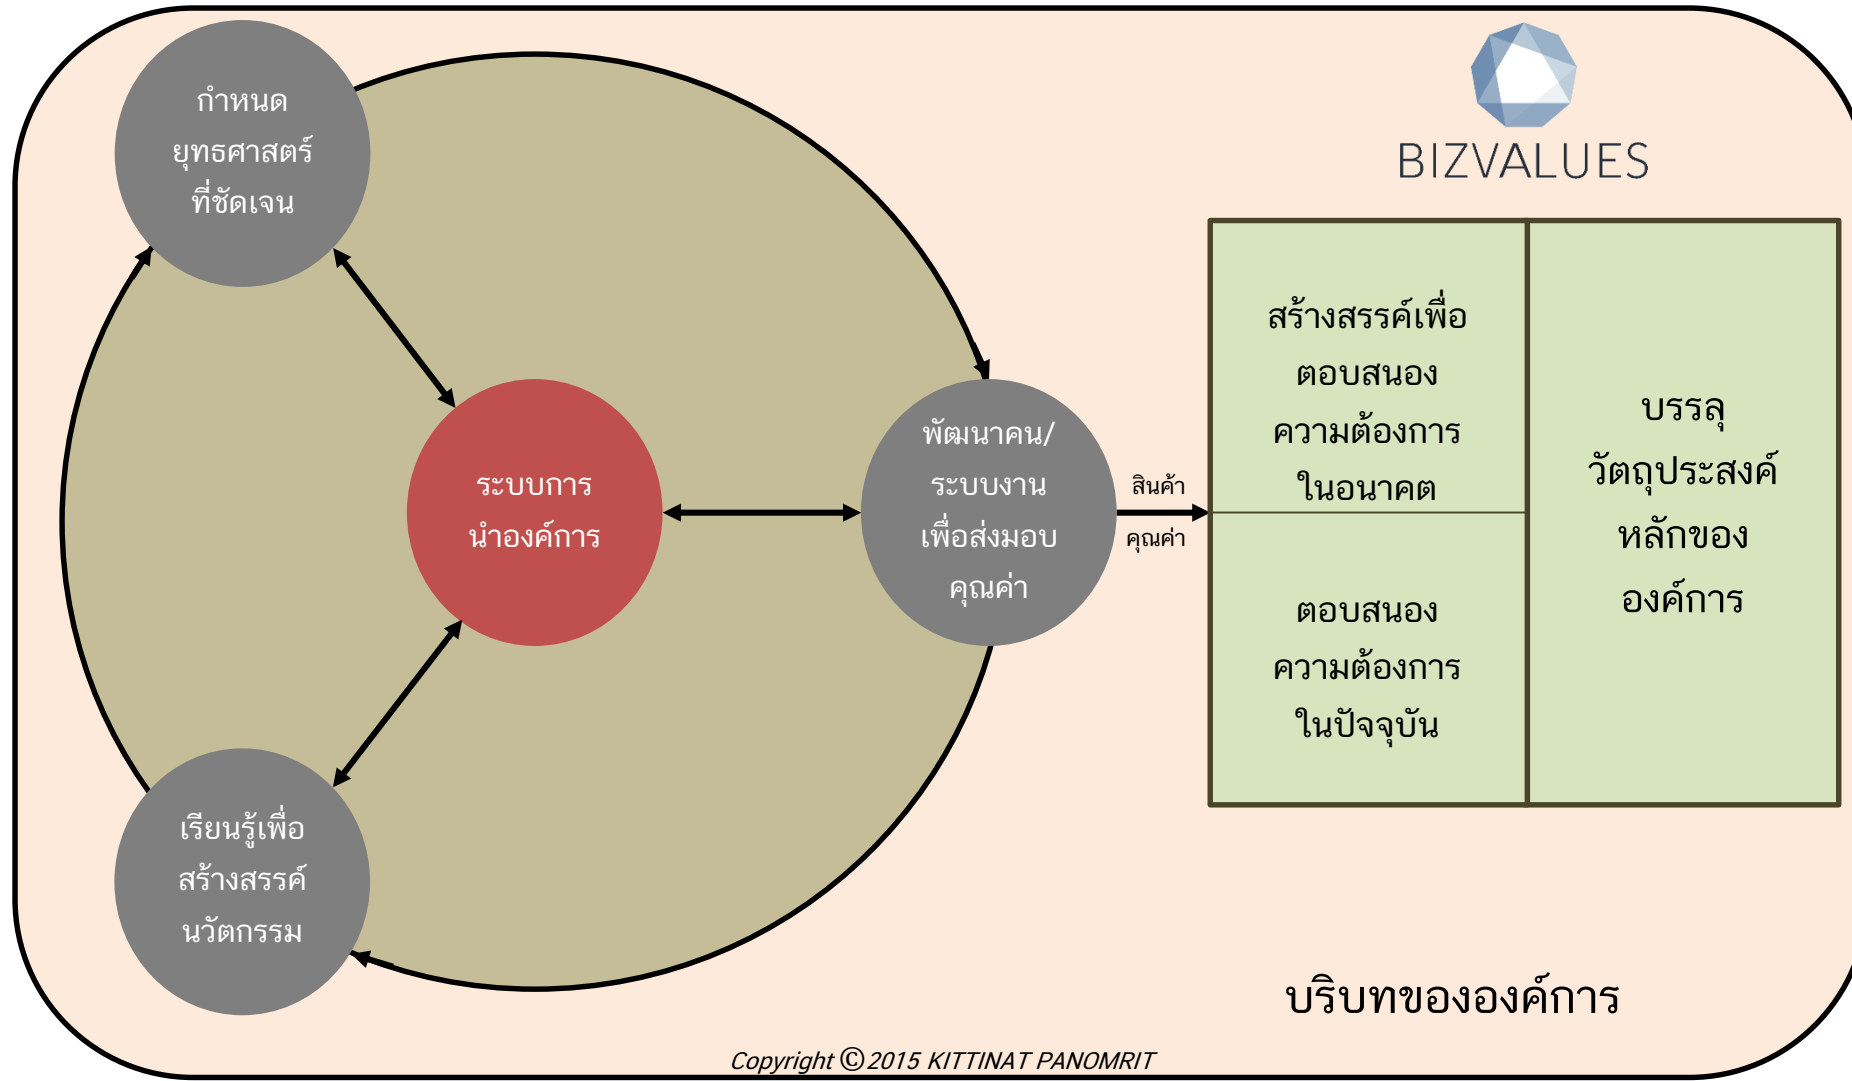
BIZVALUES

กำหนดยุทธศาสตร์ที่ชัดเจน

ระบบการนำองค์การ

พัฒนาคน/ระบบงานเพื่อส่งมอบคุณค่า

เรียนรู้เพื่อสร้างสรรค์นวัตกรรม

สินค้า

คุณค่า

สร้างสรรค์เพื่อตอบสนองความต้องการในอนาคต

ตอบสนองความต้องการในปัจจุบัน

บรรลุวัตถุประสงค์หลักขององค์การ

บริบทขององค์การ

Copyright © 2015 KITTINAT PANOMRIT